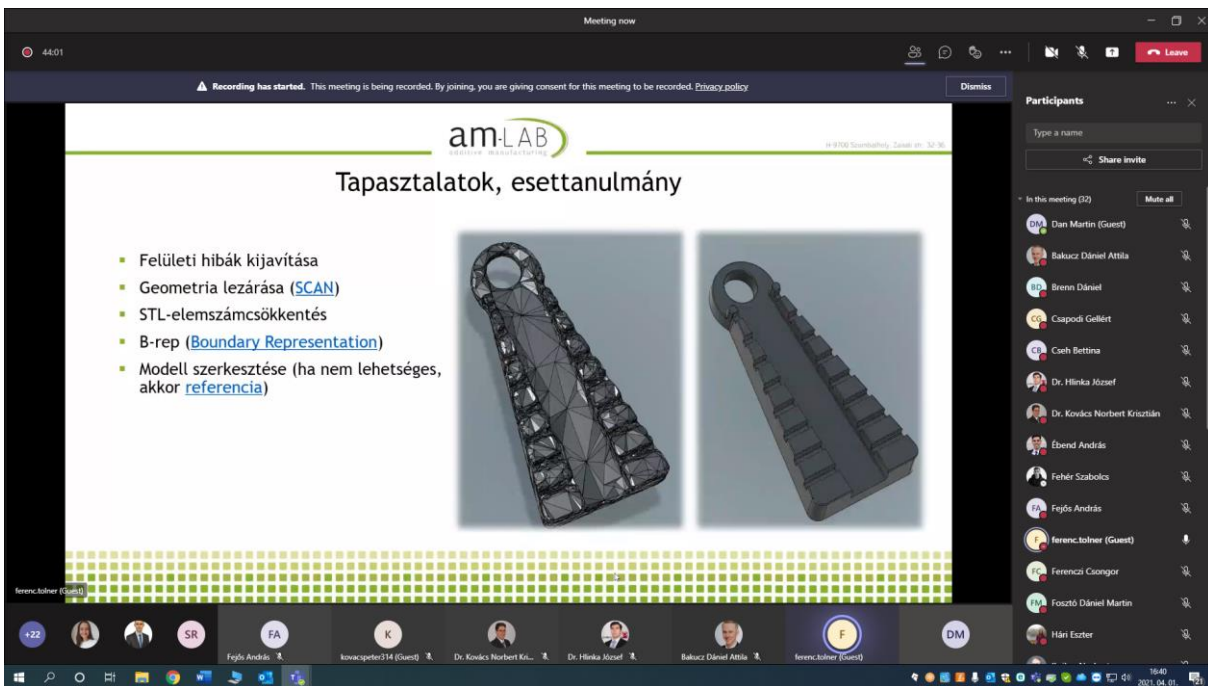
Meeting now

44:01

Leave

Recording has started. This meeting is being recorded. By joining, you are giving consent for this meeting to be recorded. Privacy policy

Dismiss

am-LAB
additive manufacturing

H-9700 Szombathely, Zanati út. 32-36.

Tapasztalatok, esettanulmány

- Felületi hibák kijavítása
- Geometria lezárása (SCAN)
- STL-elemszámcsökkentés
- B-rep (Boundary Representation)
- Modell szerkesztése (ha nem lehetséges, akkor referencia)

ferenc.tolner (Guest)

Participants

Type a name

Share invite

In this meeting (32)

Mute all

DM Dan Martin (Guest)

Bakucz Dániel Attila

BD Brenn Dániel

CG Csapodi Gellért

CB Cseh Bettina

Dr. Hlinka József

Dr. Kovács Norbert Krisztián

Ébend András

Fehér Szabolcs

FA Fejős András

F ferenc.tolner (Guest)

FC Ferenczi Csongor

FM Fosztó Dániel Martin

Hári Eszter

+22

SR

FA
Fejős András

K
kovacspeter314 (Guest)

Dr. Kovács Norbert Kri...

Dr. Hlinka József

Bakucz Dániel Attila

F
ferenc.tolner (Guest)

DM

16:40
2021. 04. 01.